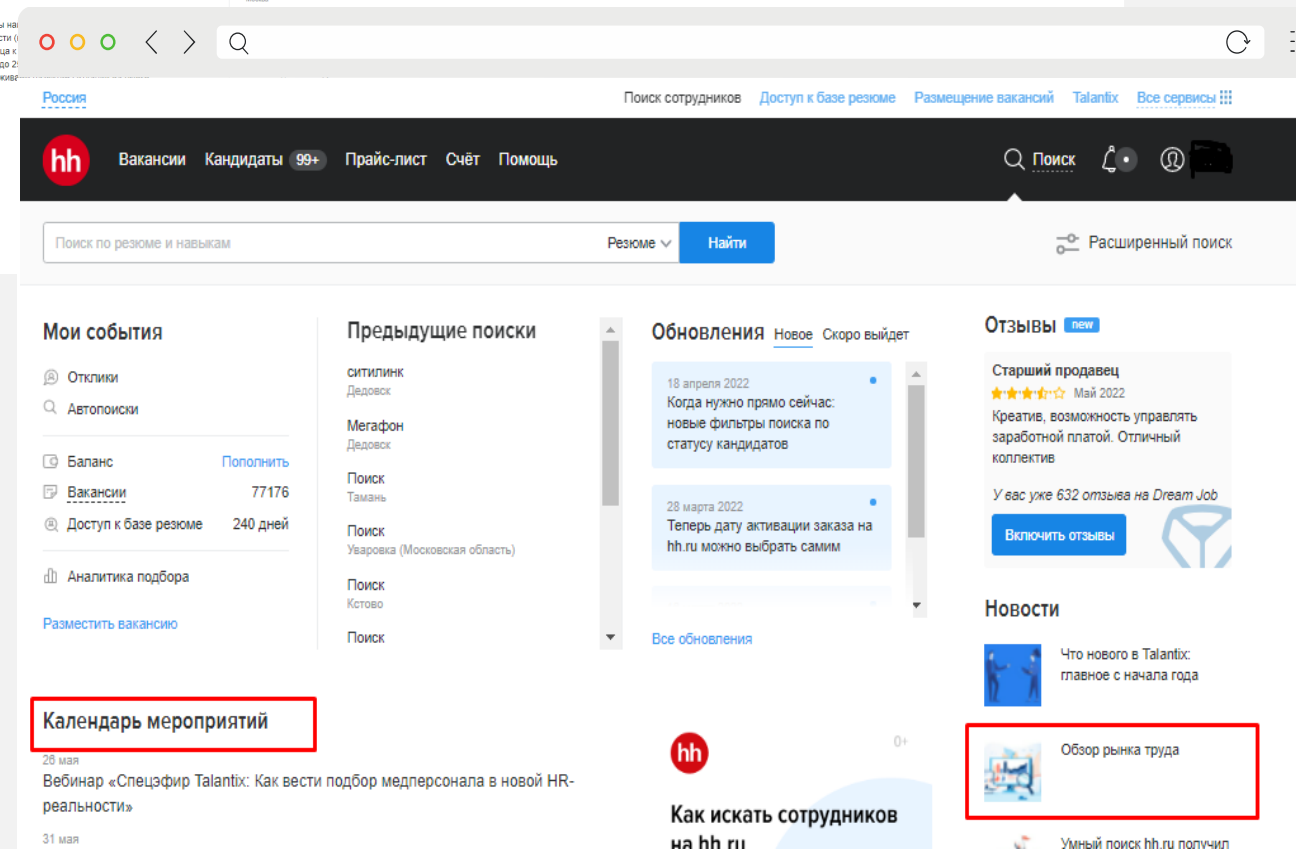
Россия

Поиск сотрудников Доступ к базе резюме Размещение вакансий Talantix Все сервисы

hh Вакансии Кандидаты 99+ Прайс-лист Счёт Помощь

Поиск

Поиск по резюме и навыкам Резюме Найти

Расширенный поиск

Мои события

Отклики
Автопоиски

Баланс Пополнить
Вакансии 77176
Доступ к базе резюме 240 дней

Аналитика подбора

Разместить вакансию

Предыдущие поиски

ситилинк
Дедовск

Мегафон
Дедовск

Поиск
Тамань

Поиск
Уваровка (Московская область)

Поиск
Кстово

Поиск

Обновления Новое Скоро выйдет

18 апреля 2022
Когда нужно прямо сейчас: новые фильтры поиска по статусу кандидатов

28 марта 2022
Теперь дату активации заказа на hh.ru можно выбрать самим

Все обновления

Отзывы new

Старший продавец
Май 2022
Креатив, возможность управлять заработной платой. Отличный коллектив

У вас уже 632 отзыва на Dream Job

Включить отзывы

Новости

Что нового в Talantix: главное с начала года

Обзор рынка труда

Умный поиск hh.ru получил

Календарь мероприятий

26 мая
Вебинар «Спецэфир Talantix: Как вести подбор медперсонала в новой HR-реальности»

31 мая

hh

0+

Как искать сотрудников на hh.ru